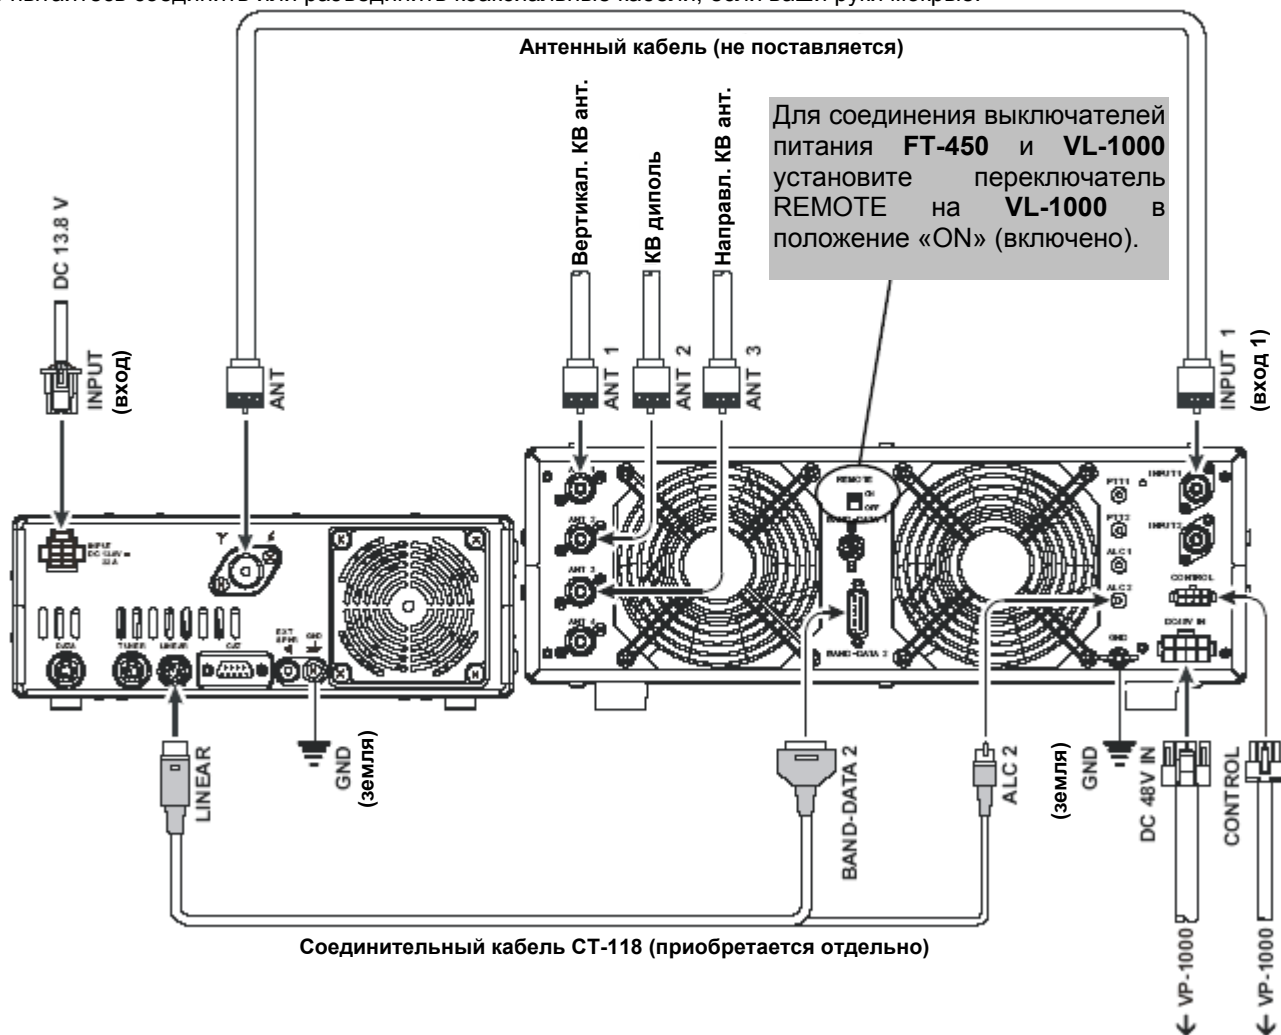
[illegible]

Антенный кабель (не поставляется)

Для соединения выключателей питания **FT-450** и **VL-1000** установите переключатель REMOTE на **VL-1000** в положение «ON» (включено).

DC 13.8 V

INPUT (вход)

ANT

Вертикал. КВ ант.

КВ диполь

Направл. КВ ант.

ANT 1

ANT 2

ANT 3

INPUT 1 (вход 1)

INPUT DC 13.8V 22 A

TUNER

LINEAR

CAT

EXT SPKR

GND

DATA

REMOTE ON OFF

BAND-DATA 1

BAND-DATA 2

ANT 1

ANT 2

ANT 3

ANT 4

PTT1

PTT2

ALC1

ALC2

INPUT1

INPUT2

CONTROL

DC48V IN

GND

LINEAR

GND (земля)

BAND-DATA 2

ALC 2

(земля) GND

DC 48V IN

CONTROL

Соединительный кабель CT-118 (приобретается отдельно)

← VP-1000

← VP-1000